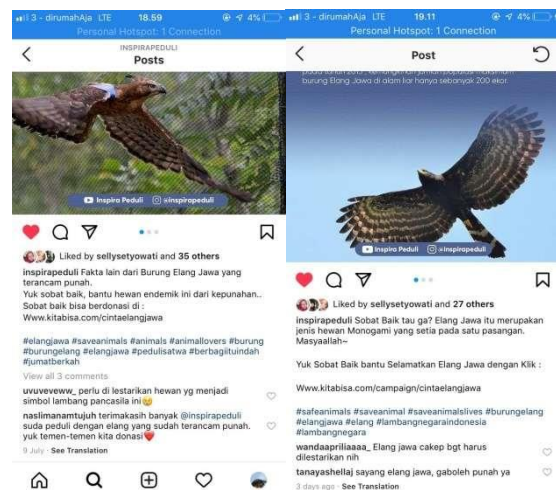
3 - dirumahAja LTE 18.59 4%
Personal Hotspot: 1 Connection
INSPIRAPEDULI
Posts

Inspira Peduli @inspirapeduli

Liked by sellysetyowati and 35 others
inspirapeduli Fakta lain dari Burung Elang Jawa yang terancam punah.
Yuk sobat baik, bantu hewan endemik ini dari kepunahan.. Sobat baik bisa berdonasi di :
Www.kitabisa.com/cintaelangjawa

#elangjawa #saveanimals #animals #animallovers #burung #burungelang #elangjawa #pedulisatwa #berbagiituindah #jumatberkah
View all 3 comments
uvuvevewe_ perlu di lestarikan hewan yg menjadi simbol lambang pancasila ini😉
naslimanamtujuh terimakasih banyak @inspirapeduli suda peduli dengan elang yang sudah terancam punah. yuk temen-temen kita donasi❤️
9 July · See Translation

3 - dirumahAja LTE 19.11 4%
Personal Hotspot: 1 Connection
Post
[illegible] burung Elang Jawa di alam liar hanya sebanyak 200 ekor.
Inspira Peduli @inspirapeduli

Liked by sellysetyowati and 27 others
inspirapeduli Sobat Baik tau ga? Elang Jawa itu merupakan jenis hewan Monogami yang setia pada satu pasangan. Masyaallah~

Yuk Sobat Baik bantu Selamatkan Elang Jawa dengan Klik :

Www.kitabisa.com/campaign/cintaelangjawa

#safeanimals #saveanimal #saveanimalslives #burungelang #elangjawa #elang #lambangnegaraindonesia #lambangnegara
wandaapriliaaaa_ Elang jawa cakep bgt harus dilestarikan nih
tanayashellaj sayang elang jawa, gaboleh punah ya
3 days ago · See Translation